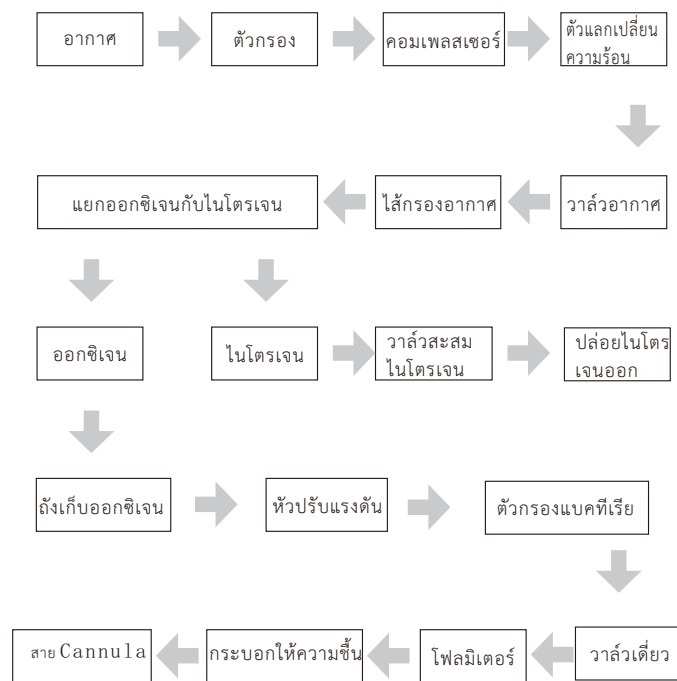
อากาศ
ตัวกรอง
คอมเพลสเซอร์
ตัวแลกเปลี่ยนความร้อน

วาล์วอากาศ
ไส้กรองอากาศ
แยกออกซิเจนกับไนโตรเจน

ออกซิเจน
ไนโตรเจน
วาล์วสะสมไนโตรเจน
ปล่อยไนโตรเจนออก

ถังเก็บออกซิเจน
หัวปรับแรงดัน
ตัวกรองแบคทีเรีย

วาล์วเดี่ยว
โฟลมิเตอร์
กระบอกให้ความชื้น
สาย Cannula